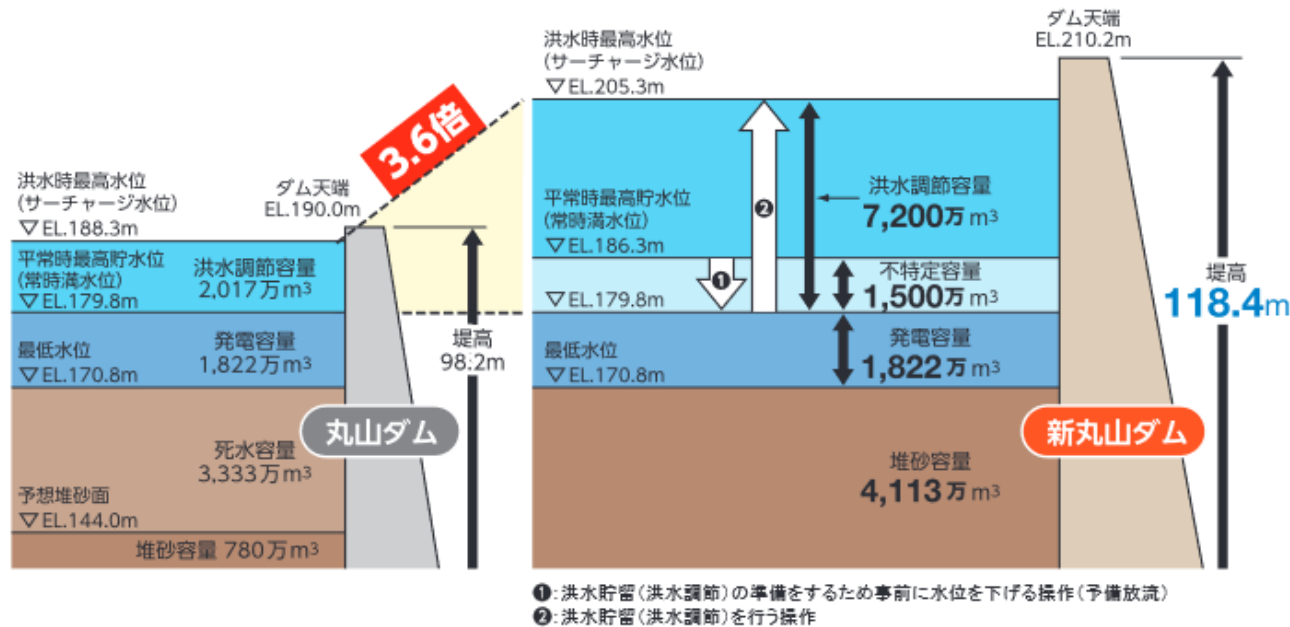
洪水時最高水位
(サーチャージ水位)
▽EL.188.3m

ダム天端
EL.190.0m

3.6倍

平常時最高貯水位
(常時満水位)
▽EL.179.8m

洪水調節容量
2,017万m³

最低水位
▽EL.170.8m

発電容量
1,822万m³

堤高
98.2m

丸山ダム

死水容量
3,333万m³

予想堆砂面
▽EL.144.0m

堆砂容量 780万m³

洪水時最高水位
(サーチャージ水位)
▽EL.205.3m

ダム天端
EL.210.2m

平常時最高貯水位
(常時満水位)
▽EL.186.3m

❷

洪水調節容量
7,200万m³

❶

不特定容量
1,500万m³

▽EL.179.8m

堤高
118.4m

最低水位
▽EL.170.8m

発電容量
1,822万m³

新丸山ダム

堆砂容量
4,113万m³

❶:洪水貯留(洪水調節)の準備をするため事前に水位を下げる操作(予備放流)
❷:洪水貯留(洪水調節)を行う操作